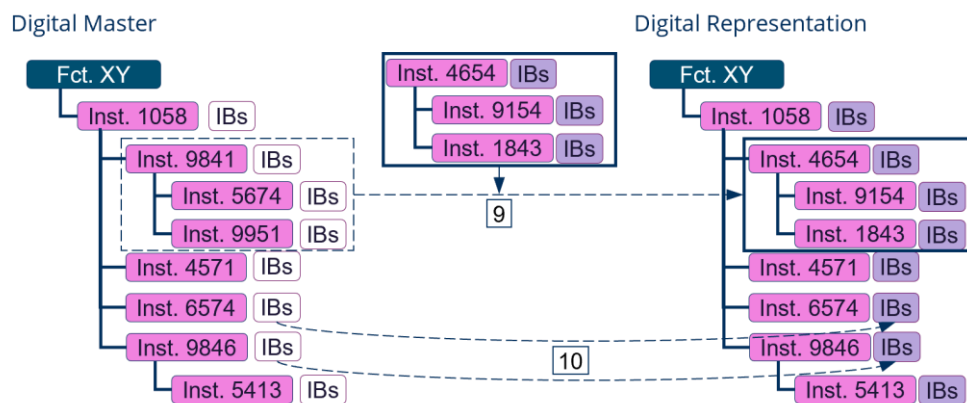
Digital Master

Fct. XY
Inst. 1058 IBs
Inst. 9841 IBs
Inst. 5674 IBs
Inst. 9951 IBs
Inst. 4571 IBs
Inst. 6574 IBs
Inst. 9846 IBs
Inst. 5413 IBs

Inst. 4654 IBs
Inst. 9154 IBs
Inst. 1843 IBs

9

10

Digital Representation

Fct. XY
Inst. 1058 IBs
Inst. 4654 IBs
Inst. 9154 IBs
Inst. 1843 IBs
Inst. 4571 IBs
Inst. 6574 IBs
Inst. 9846 IBs
Inst. 5413 IBs